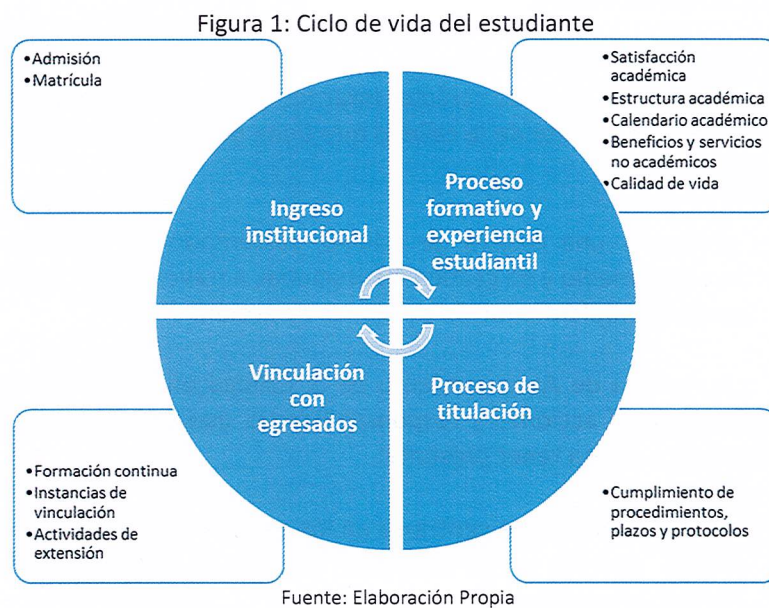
Figura 1: Ciclo de vida del estudiante

•Admisión
•Matrícula

•Satisfacción académica
•Estructura académica
•Calendario académico
•Beneficios y servicios no académicos
•Calidad de vida

Ingreso institucional

Proceso formativo y experiencia estudiantil

Vinculación con egresados

Proceso de titulación

•Formación continua
•Instancias de vinculación
•Actividades de extensión

•Cumplimiento de procedimientos, plazos y protocolos

Fuente: Elaboración Propia